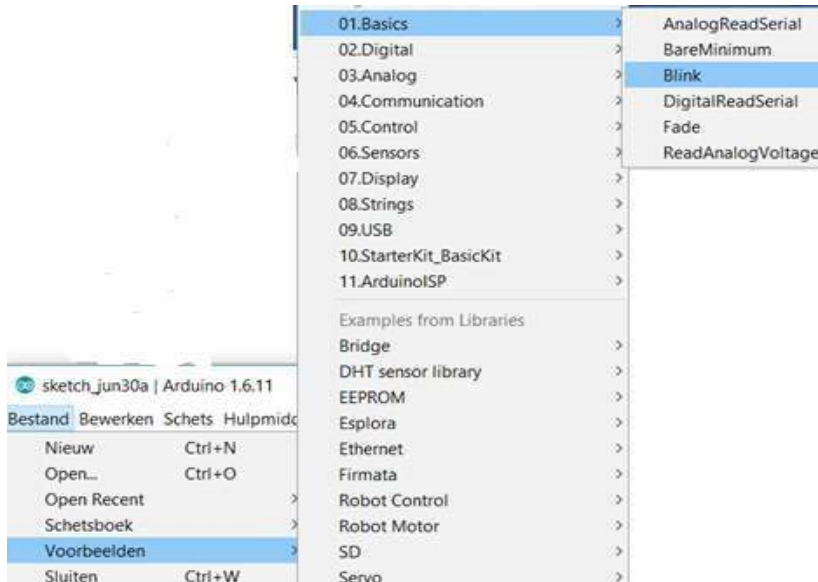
01.Basics
02.Digital
03.Analog
04.Communication
05.Control
06.Sensors
07.Display
08.Strings
09.USB
10.StarterKit_BasicKit
11.ArduinoISP

Examples from Libraries
Bridge
DHT sensor library
EEPROM
Esplora
Ethernet
Firmata
Robot Control
Robot Motor
SD
Servo

AnalogReadSerial
BareMinimum
Blink
DigitalReadSerial
Fade
ReadAnalogVoltage

sketch_jun30a | Arduino 1.6.11
Bestand Bewerken Schets Hulpmidd
Nieuw Ctrl+N
Open... Ctrl+O
Open Recent
Schetsboek
Voorbeelden
Sluiten Ctrl+W